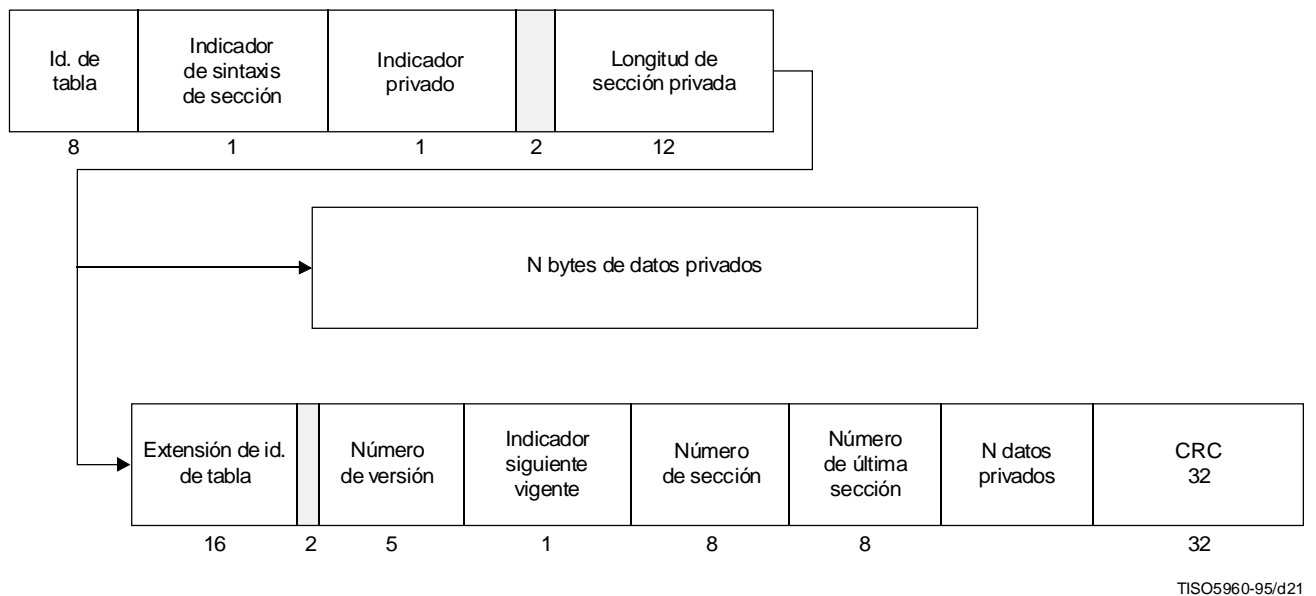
| Id. de tabla | Indicador de sintaxis de sección | Indicador privado | | Longitud de sección privada |
|---|---|---|---|---|
| 8 | 1 | 1 | 2 | 12 |

N bytes de datos privados

| Extensión de id. de tabla | | Número de versión | Indicador siguiente vigente | Número de sección | Número de última sección | N datos privados | CRC 32 |
|---|---|---|---|---|---|---|---|
| 16 | 2 | 5 | 1 | 8 | 8 | | 32 |

TISO5960-95/d21